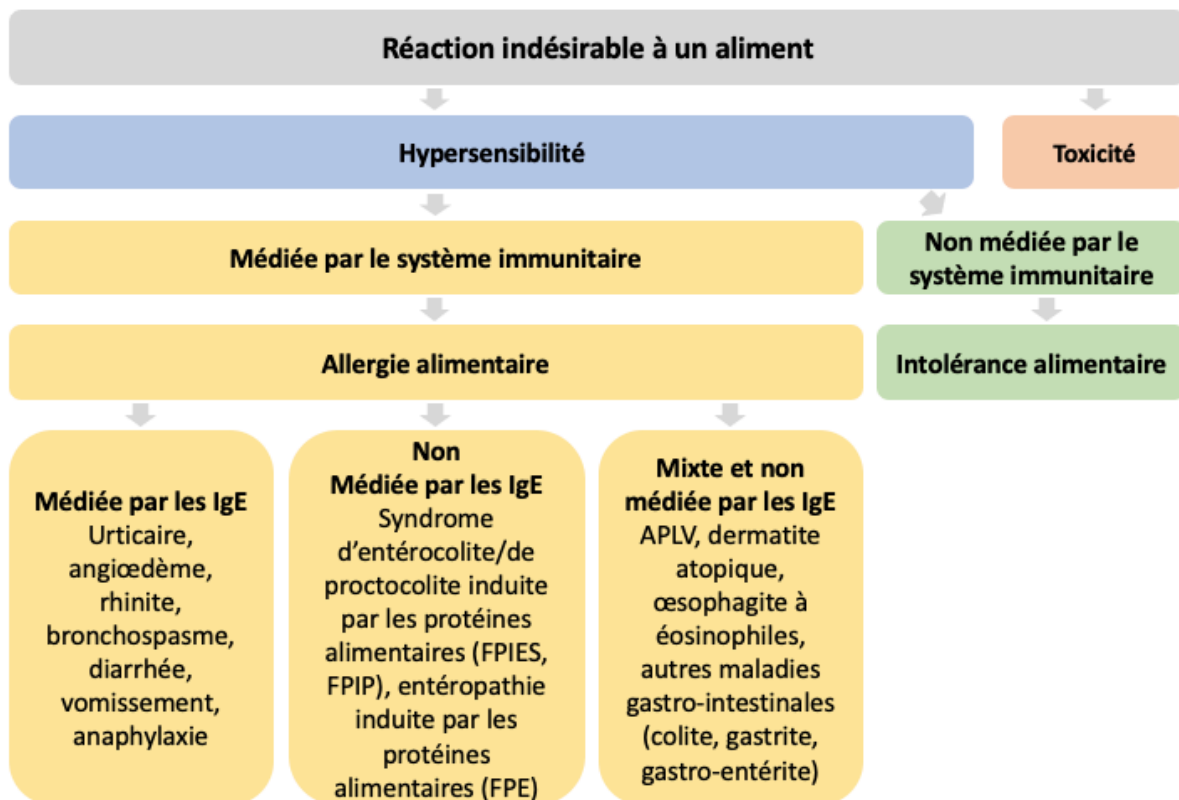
Réaction indésirable à un aliment

Hypersensibilité

Toxicité

Médiée par le système immunitaire

Non médiée par le système immunitaire

Allergie alimentaire

Intolérance alimentaire

Médiée par les IgE
Urticaire, angiœdème, rhinite, bronchospasme, diarrhée, vomissement, anaphylaxie

Non
Médiée par les IgE
Syndrome d'entérocolite/de proctocolite induite par les protéines alimentaires (FPIES, FPIP), entéropathie induite par les protéines alimentaires (FPE)

Mixte et non médiée par les IgE
APLV, dermatite atopique, œsophagite à éosinophiles, autres maladies gastro-intestinales (colite, gastrite, gastro-entérite)